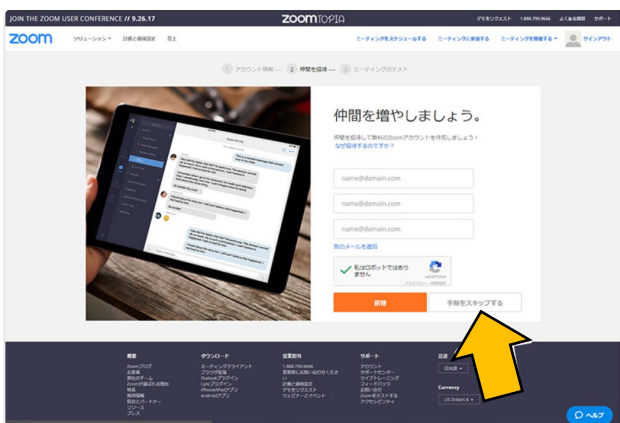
JOIN THE ZOOM USER CONFERENCE // 9.26.17

ZOOMTOPIA

デモをリクエスト 1.888.799.9666 よくある質問 サポート

zoom ソリューション▼ 計画と価格設定 売上

ミーティングをスケジュールする ミーティングに参加する ミーティングを開催する▼ サインアウト

1 アカウント情報 — 2 仲間を招待 — 3 ミーティングのテスト

仲間を増やしましょう。

仲間を招待して無料のZoomアカウントを作成しましょう！
なぜ招待するのですか？

name@domain.com

name@domain.com

name@domain.com

別のメールを追加

私はロボットではありません

reCAPTCHA
プライバシー - 利用規約

招待

手順をスキップする

概要
Zoomブログ
お客様
弊社のチーム
Zoomが選ばれる理由
特徴
採用情報
統合
パートナー
リソース
プレス

ダウンロード
ミーティングクライアント
ブラウザ拡張
Outlookプラグイン
Lyncプラグイン
iPhone/iPadアプリ
Androidアプリ

営業担当
1.888.799.9666
営業担当にお問い合わせください
計画と価格設定
デモをリクエスト
ウェビナーとイベント

サポート
アカウント
サポートセンター
ライブトレーニング
フィードバック
お問い合わせ
Zoomをテストする
アクセシビリティ

言語
日本語▼

Currency
US Dollars $▼

ヘルプ